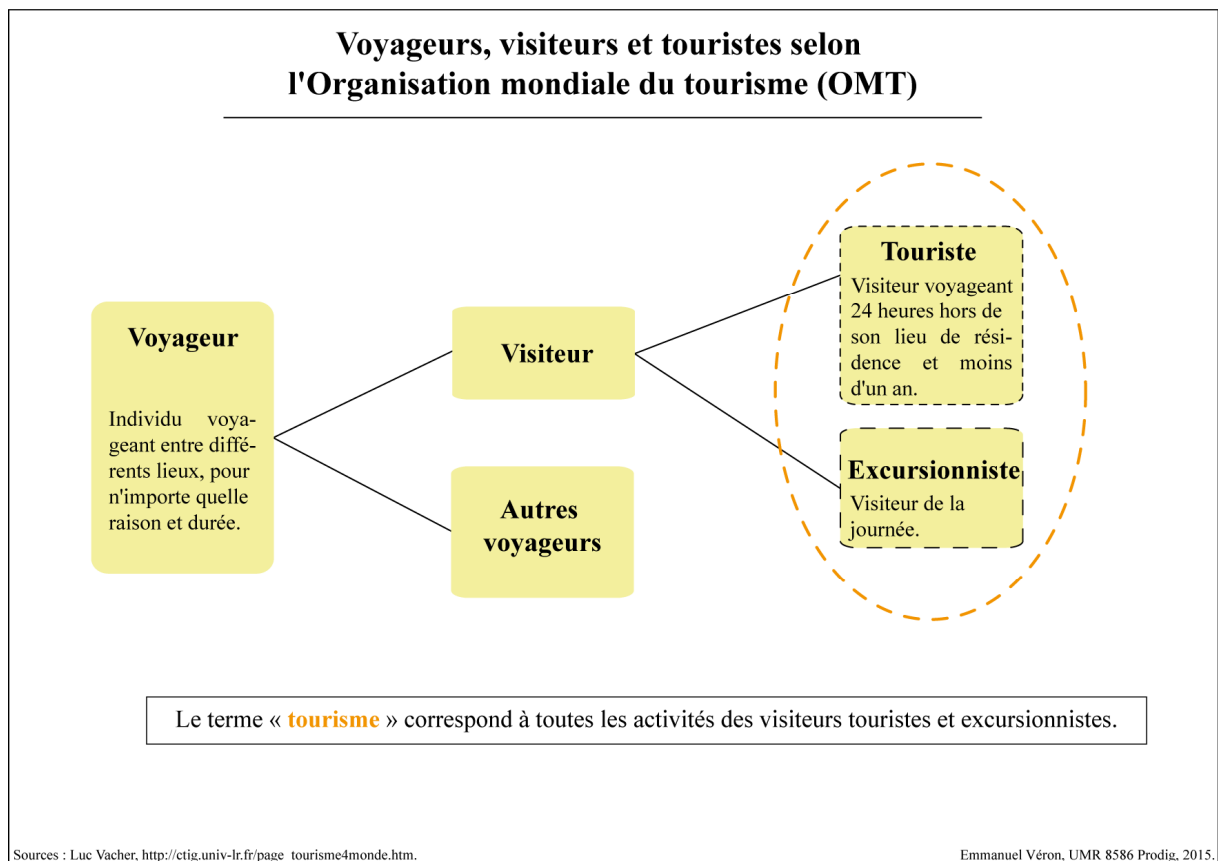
Voyageurs, visiteurs et touristes selon l'Organisation mondiale du tourisme (OMT)

Voyageur

Individu voyageant entre différents lieux, pour n'importe quelle raison et durée.

Visiteur

Autres voyageurs

Touriste

Visiteur voyageant 24 heures hors de son lieu de résidence et moins d'un an.

Excursionniste

Visiteur de la journée.

Le terme « tourisme » correspond à toutes les activités des visiteurs touristes et excursionnistes.

Sources : Luc Vacher, http://ctig.univ-lr.fr/page_tourisme4monde.htm.

Emmanuel Véron, UMR 8586 Prodig, 2015.